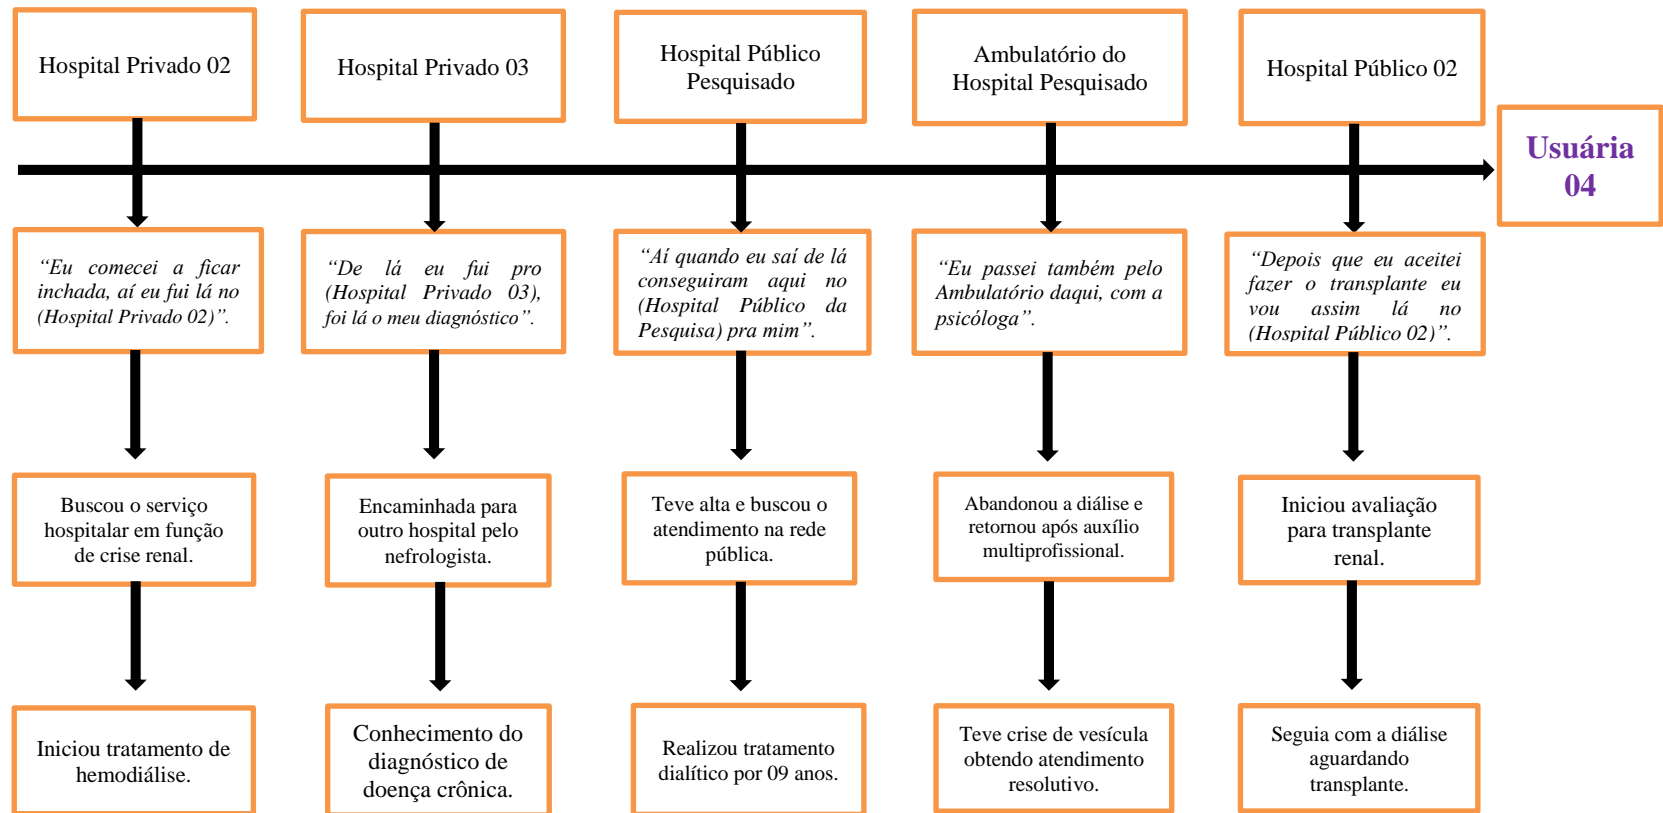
Hospital Privado 02

Hospital Privado 03

Hospital Público Pesquisado

Ambulatório do Hospital Pesquisado

Hospital Público 02

Usuária 04

“Eu comecei a ficar inchada, aí eu fui lá no (Hospital Privado 02)”.

“De lá eu fui pro (Hospital Privado 03), foi lá o meu diagnóstico”.

“Aí quando eu saí de lá conseguiram aqui no (Hospital Público da Pesquisa) pra mim”.

“Eu passei também pelo Ambulatório daqui, com a psicóloga”.

“Depois que eu aceitei fazer o transplante eu vou assim lá no (Hospital Público 02)”.

Buscou o serviço hospitalar em função de crise renal.

Encaminhada para outro hospital pelo nefrologista.

Teve alta e buscou o atendimento na rede pública.

Abandonou a diálise e retornou após auxílio multiprofissional.

Iniciou avaliação para transplante renal.

Iniciou tratamento de hemodiálise.

Conhecimento do diagnóstico de doença crônica.

Realizou tratamento dialítico por 09 anos.

Teve crise de vesícula obtendo atendimento resolutivo.

Seguia com a diálise aguardando transplante.